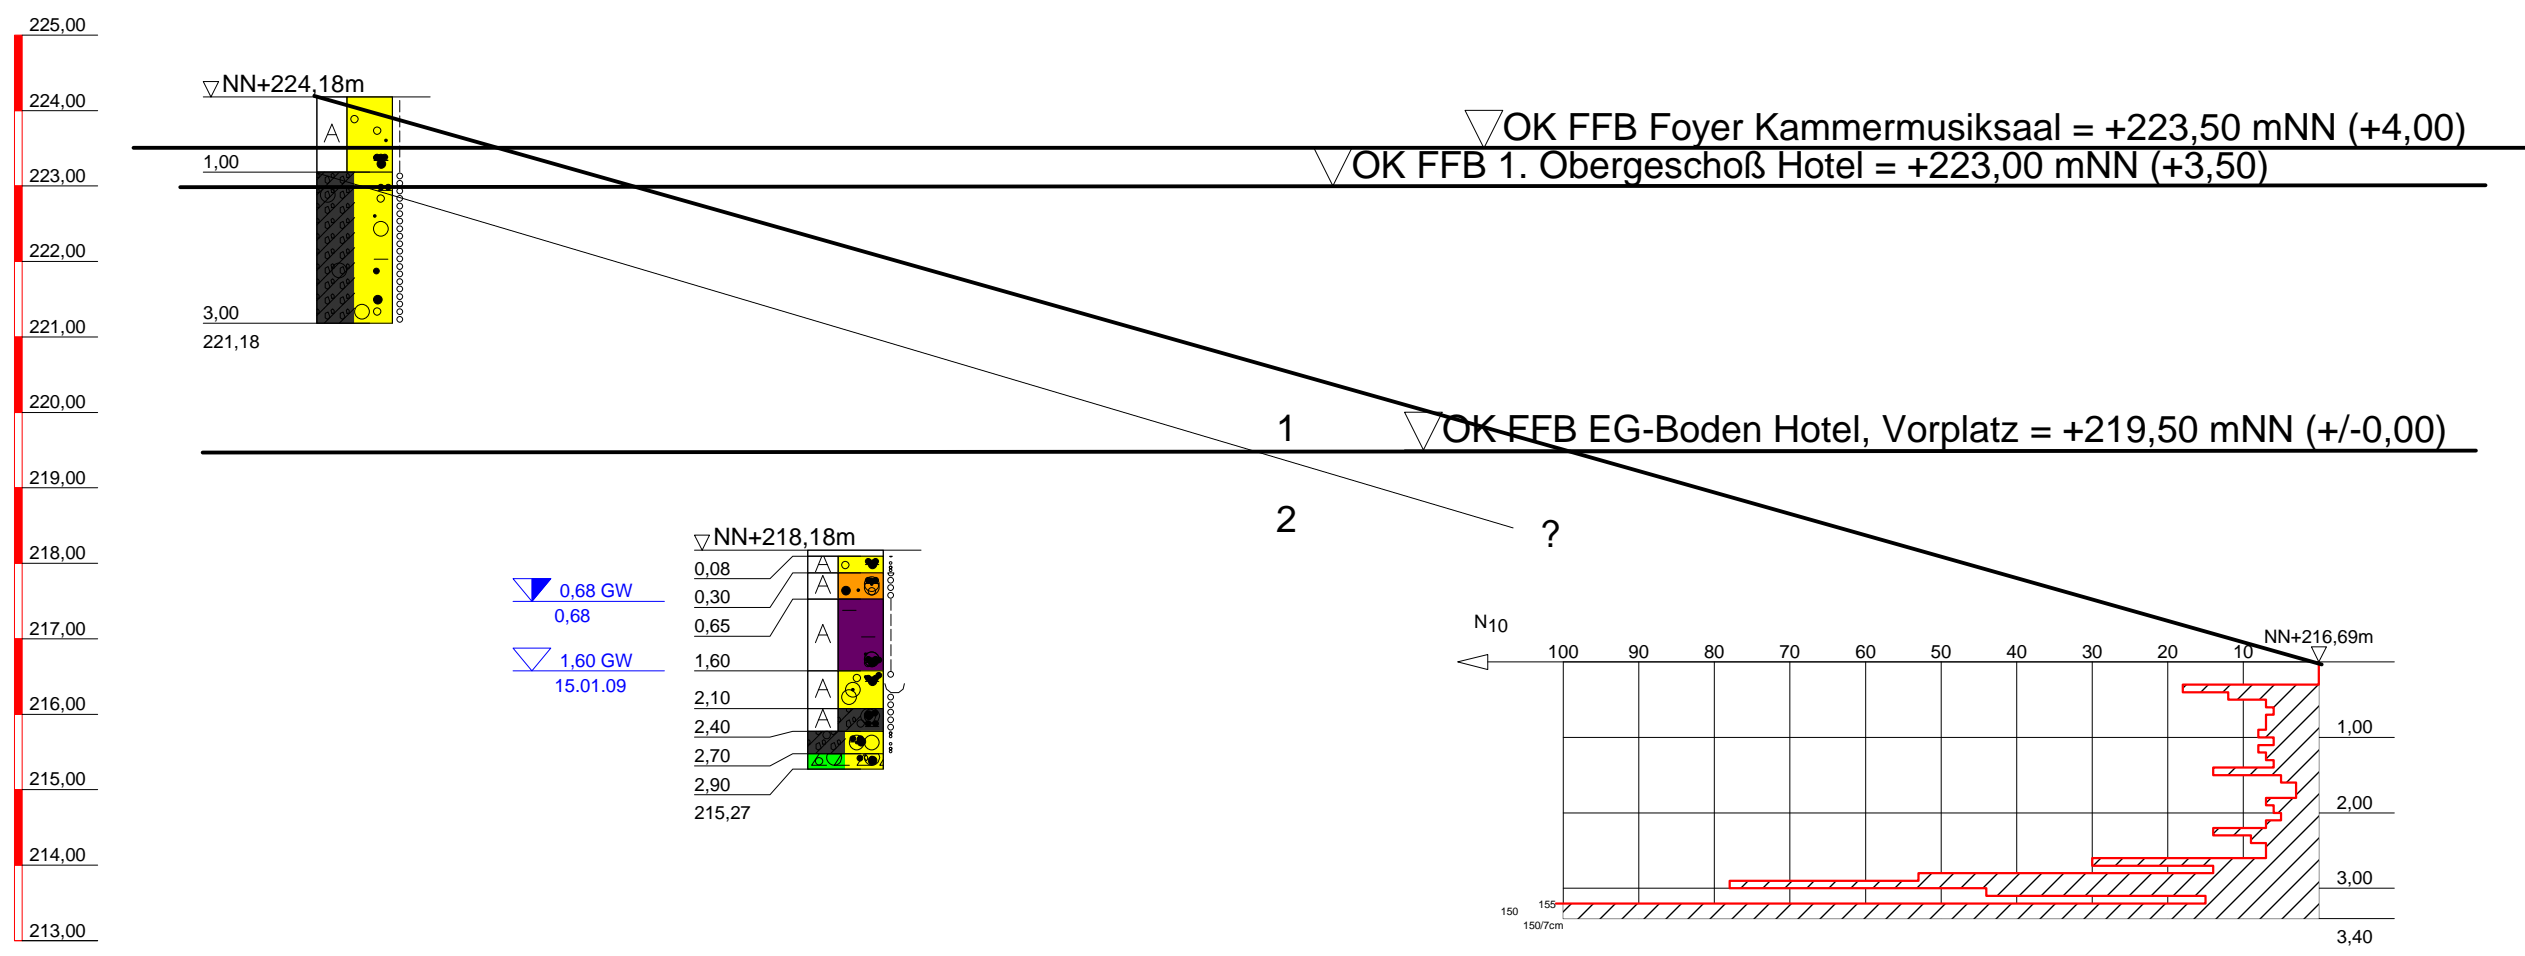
225,00
224,00
223,00
222,00
221,00
220,00
219,00
218,00
217,00
216,00
215,00
214,00
213,00

NN+224,18m
A
1,00
3,00
221,18

OK FFB Foyer Kammermusiksaal = +223,50 mNN (+4,00)
OK FFB 1. Obergeschoß Hotel = +223,00 mNN (+3,50)
1
OK FFB EG-Boden Hotel, Vorplatz = +219,50 mNN (+/-0,00)
2
?

NN+218,18m
0,68 GW
0,68
1,60 GW
15.01.09
0,08
0,30
0,65
1,60
2,10
2,40
2,70
2,90
215,27
A
A
A
A
A

N10
100
90
80
70
60
50
40
30
20
10
NN+216,69m
1,00
2,00
3,00
3,40
150
155
150/7cm